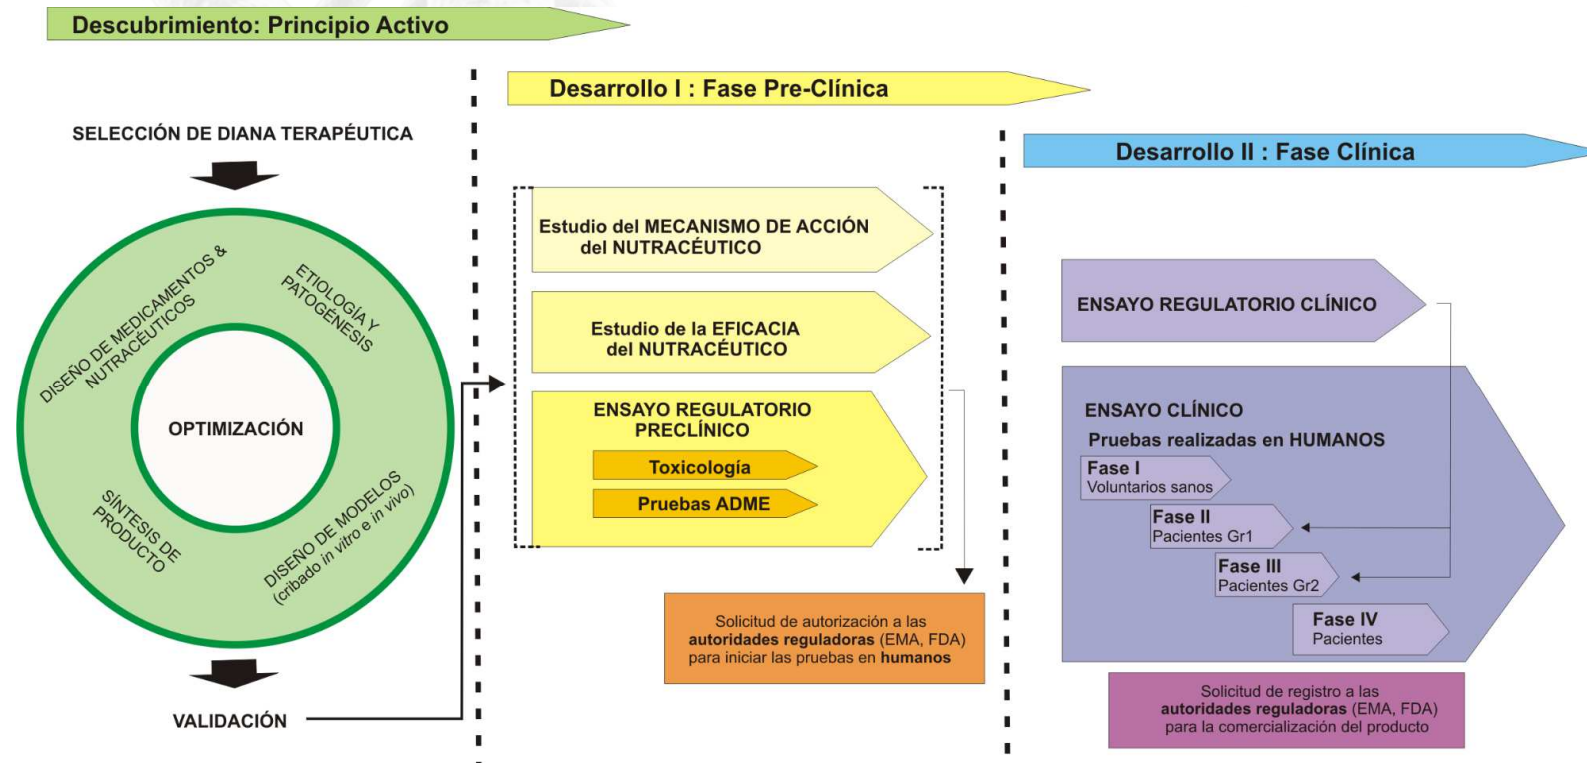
Descubrimiento: Principio Activo

Desarrollo I : Fase Pre-Clínica

Desarrollo II : Fase Clínica

SELECCIÓN DE DIANA TERAPÉUTICA

DISEÑO DE MEDICAMENTOS & NUTRACÉUTICOS

ETIOLOGÍA Y PATOGÉNESIS

OPTIMIZACIÓN

SÍNTESIS DE PRODUCTO

DISEÑO DE MODELOS (cribado in vitro e in vivo)

VALIDACIÓN

Estudio del MECANISMO DE ACCIÓN del NUTRACÉUTICO

Estudio de la EFICACIA del NUTRACÉUTICO

ENSAYO REGULATORIO PRECLÍNICO

Toxicología

Pruebas ADME

Solicitud de autorización a las autoridades reguladoras (EMA, FDA) para iniciar las pruebas en humanos

ENSAYO REGULATORIO CLÍNICO

ENSAYO CLÍNICO

Pruebas realizadas en HUMANOS

Fase I
Voluntarios sanos

Fase II
Pacientes Gr1

Fase III
Pacientes Gr2

Fase IV
Pacientes

Solicitud de registro a las autoridades reguladoras (EMA, FDA) para la comercialización del producto